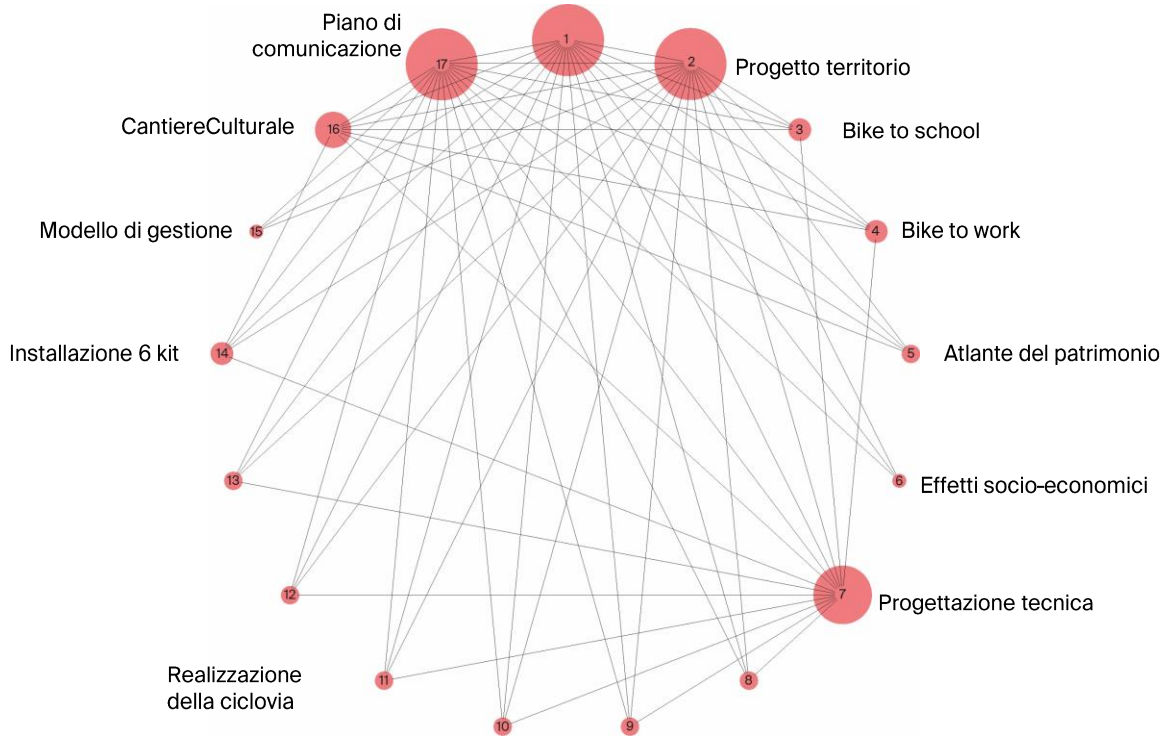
Piano di comunicazione
1
17
2
Progetto territorio
CantiereCulturale
16
3
Bike to school
Modello di gestione
15
4
Bike to work
Installazione 6 kit
14
5
Atlante del patrimonio
13
6
Effetti socio-economici
12
7
Progettazione tecnica
Realizzazione della ciclovia
11
8
10
9